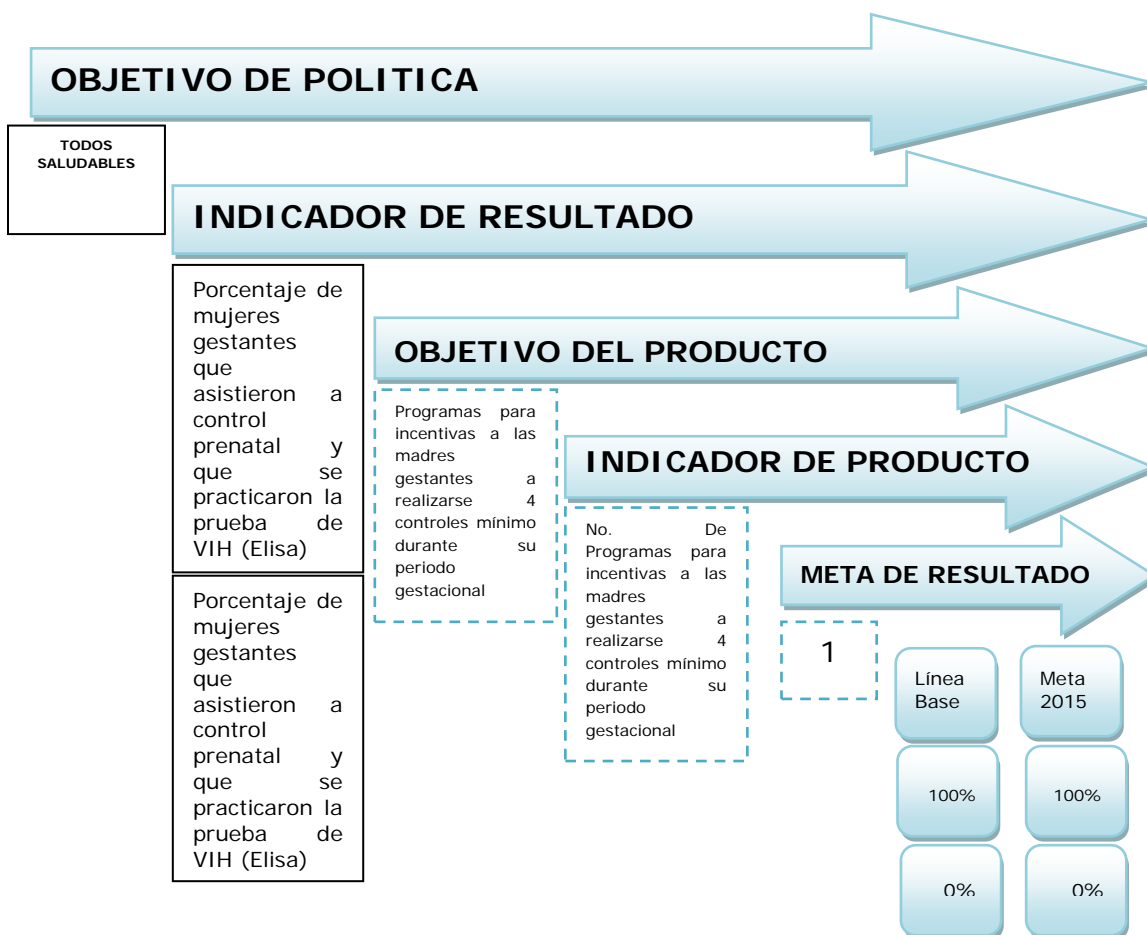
OBJETIVO DE POLITICA

TODOS SALUDABLES

INDICADOR DE RESULTADO

Porcentaje de mujeres gestantes que asistieron a control prenatal y que se practicaron la prueba de VIH (Elisa)

Porcentaje de mujeres gestantes que asistieron a control prenatal y que se practicaron la prueba de VIH (Elisa)

OBJETIVO DEL PRODUCTO

Programas para incentivas a las madres gestantes a realizarse 4 controles mínimo durante su periodo gestacional

INDICADOR DE PRODUCTO

No. De Programas para incentivas a las madres gestantes a realizarse 4 controles mínimo durante su periodo gestacional

META DE RESULTADO

1

| Línea Base | Meta 2015 |
|---|---|
| 100% | 100% |
| 0% | 0% |